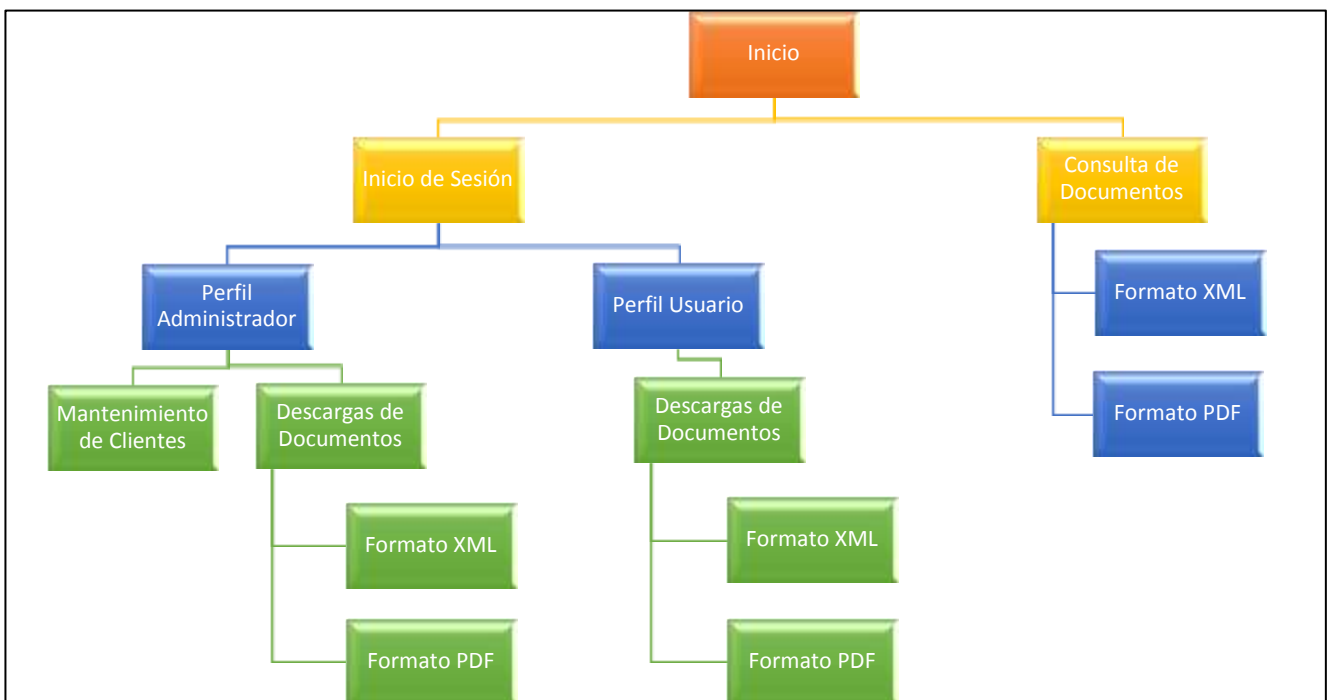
Inicio

Inicio de Sesión

Consulta de Documentos

Perfil Administrador

Perfil Usuario

Formato XML

Formato PDF

Mantenimiento de Clientes

Descargas de Documentos

Formato XML

Formato PDF

Descargas de Documentos

Formato XML

Formato PDF